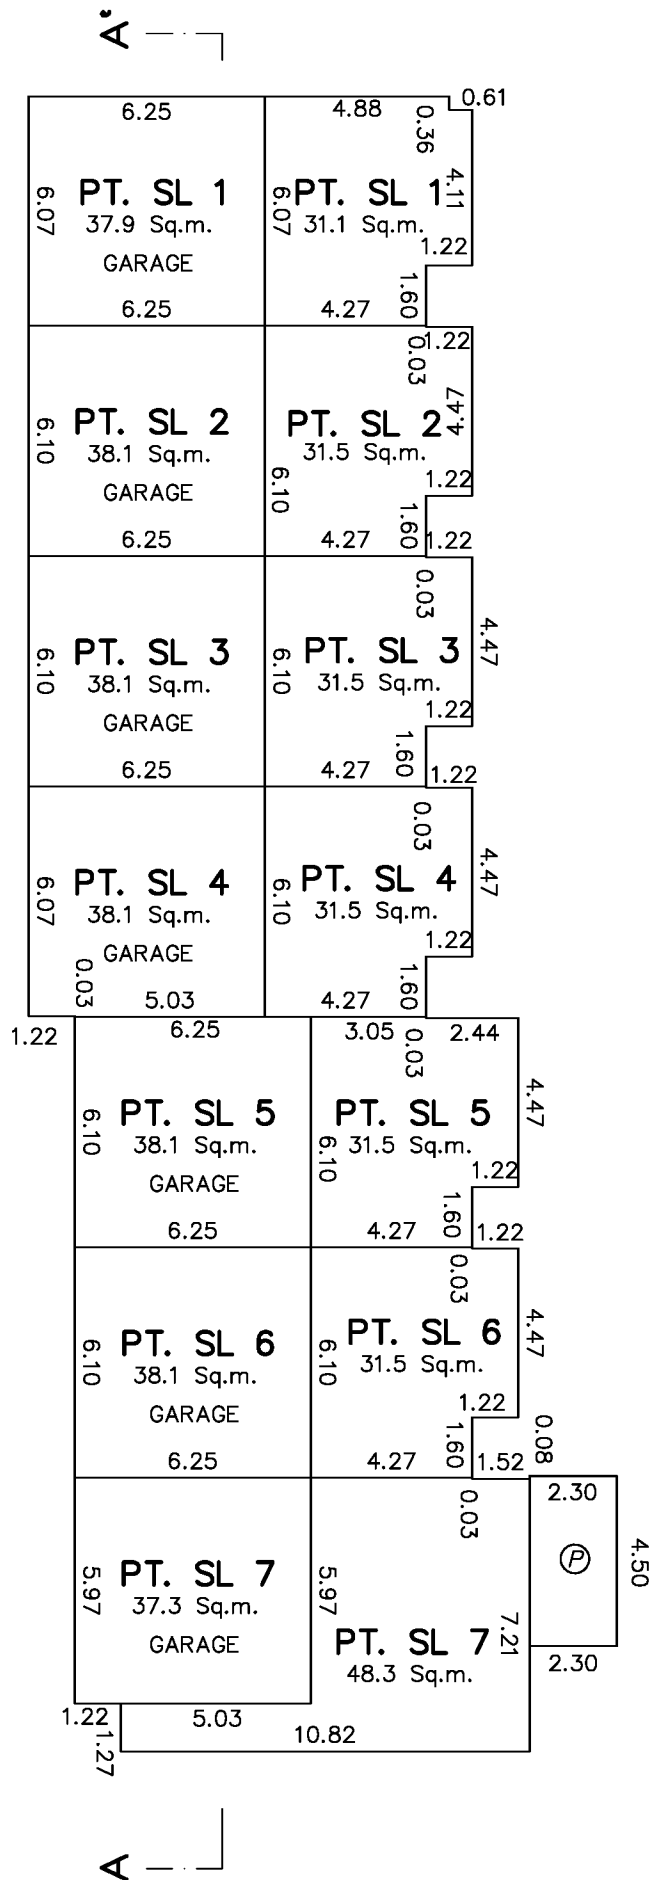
A

6.25
4.88
0.61
0.36
PT. SL 1
37.9 Sq.m.
GARAGE
6.07
PT. SL 1
31.1 Sq.m.
6.07
4.11
1.22
6.25
4.27
1.60
1.22
0.03
PT. SL 2
38.1 Sq.m.
GARAGE
6.10
PT. SL 2
31.5 Sq.m.
6.10
4.47
1.22
6.25
4.27
1.60
1.22
0.03
PT. SL 3
38.1 Sq.m.
GARAGE
6.10
PT. SL 3
31.5 Sq.m.
6.10
4.47
1.22
6.25
4.27
1.60
1.22
0.03
PT. SL 4
38.1 Sq.m.
GARAGE
6.07
PT. SL 4
31.5 Sq.m.
6.10
4.47
1.22
0.03
5.03
4.27
1.60
1.22
6.25
3.05
0.03
2.44
PT. SL 5
38.1 Sq.m.
GARAGE
6.10
PT. SL 5
31.5 Sq.m.
6.10
4.47
1.22
6.25
4.27
1.60
1.22
0.03
PT. SL 6
38.1 Sq.m.
GARAGE
6.10
PT. SL 6
31.5 Sq.m.
6.10
4.47
1.22
0.08
6.25
4.27
1.60
1.52
0.03
2.30
PT. SL 7
37.3 Sq.m.
GARAGE
5.97
5.97
P
4.50
PT. SL 7
48.3 Sq.m.
7.21
2.30
1.22
5.03
1.27
10.82

A